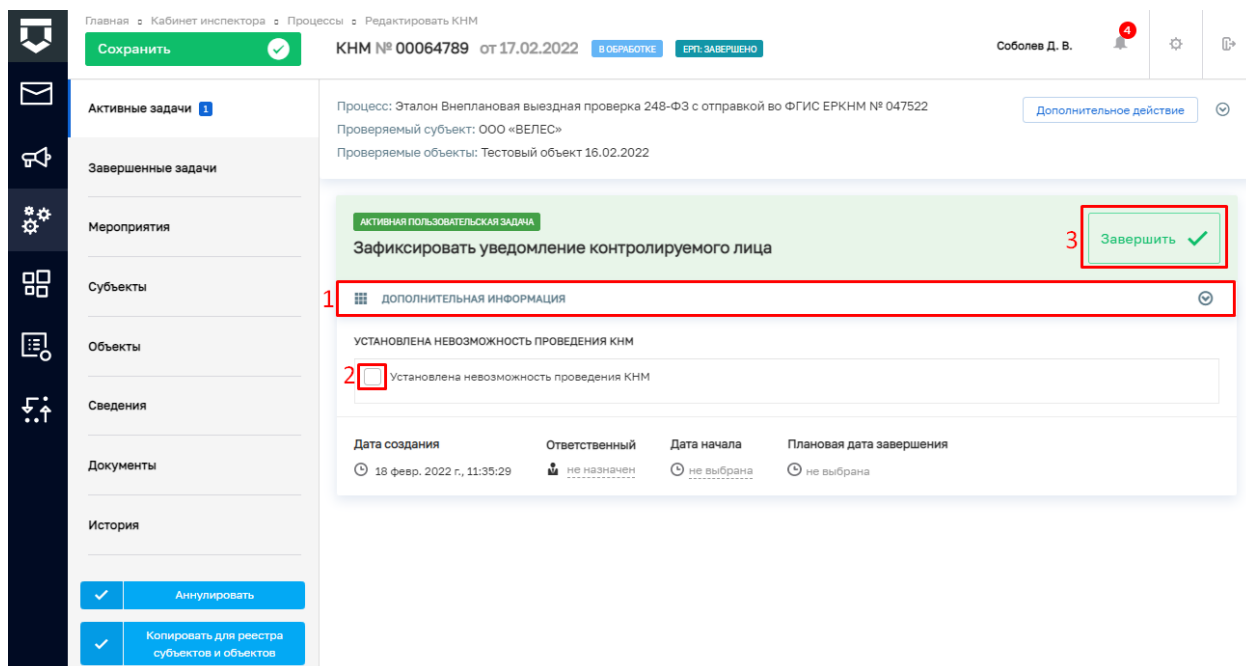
Главная • Кабинет инспектора • Процессы • Редактировать КНМ

Сохранить

КНМ № 00064789 от 17.02.2022 В ОБРАБОТКЕ ЕРП: ЗАВЕРШЕНО

Соболев Д. В.

4

Активные задачи 1

Завершенные задачи

Мероприятия

Субъекты

Объекты

Сведения

Документы

История

Аннулировать

Копировать для реестра субъектов и объектов

Процесс: Эталон Внеплановая выездная проверка 248-ФЗ с отправкой во ФГИС ЕРКНМ № 047522
Проверяемый субъект: ООО «ВЕЛЕС»
Проверяемые объекты: Тестовый объект 16.02.2022

Дополнительное действие

АКТИВНАЯ ПОЛЬЗОВАТЕЛЬСКАЯ ЗАДАЧА
Зафиксировать уведомление контролируемого лица

3 Завершить

1 ДОПОЛНИТЕЛЬНАЯ ИНФОРМАЦИЯ

УСТАНОВЛЕНА НЕВОЗМОЖНОСТЬ ПРОВЕДЕНИЯ КНМ

2 Установлена невозможность проведения КНМ

| Дата создания | Ответственный | Дата начала | Плановая дата завершения |
|---|---|---|---|
| 18 февр. 2022 г., 11:35:29 | не назначен | не выбрана | не выбрана |